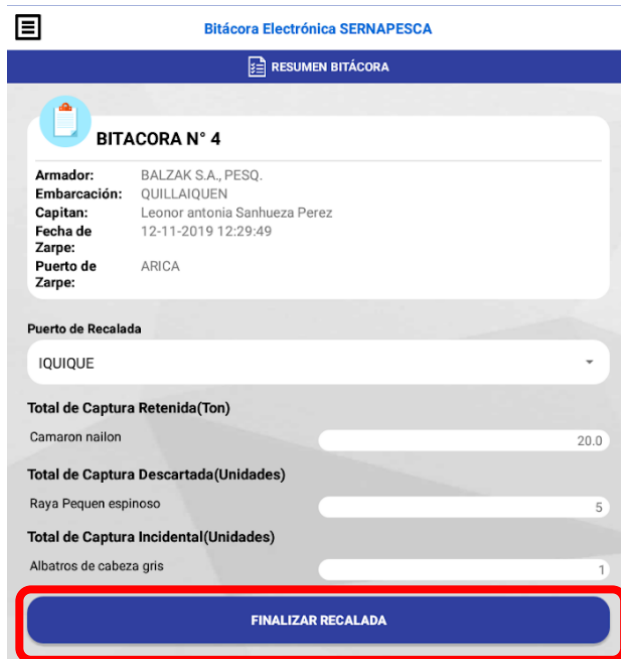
Bitácora Electrónica SERNAPESCA

RESUMEN BITÁCORA

BITACORA N° 4

| | |
|---|---|
| Armador: | BALZAK S.A., PESQ. |
| Embarcación: | QUILLAIQUEN |
| Capitan: | Leonor antonia Sanhueza Perez |
| Fecha de Zarpe: | 12-11-2019 12:29:49 |
| Puerto de Zarpe: | ARICA |

Puerto de Recalada

IQUIQUE

Total de Captura Retenida(Ton)

Camaron nailon 20.0

Total de Captura Descartada(Unidades)

Raya Pequen espinoso 5

Total de Captura Incidental(Unidades)

Albatros de cabeza gris 1

FINALIZAR RECALADA